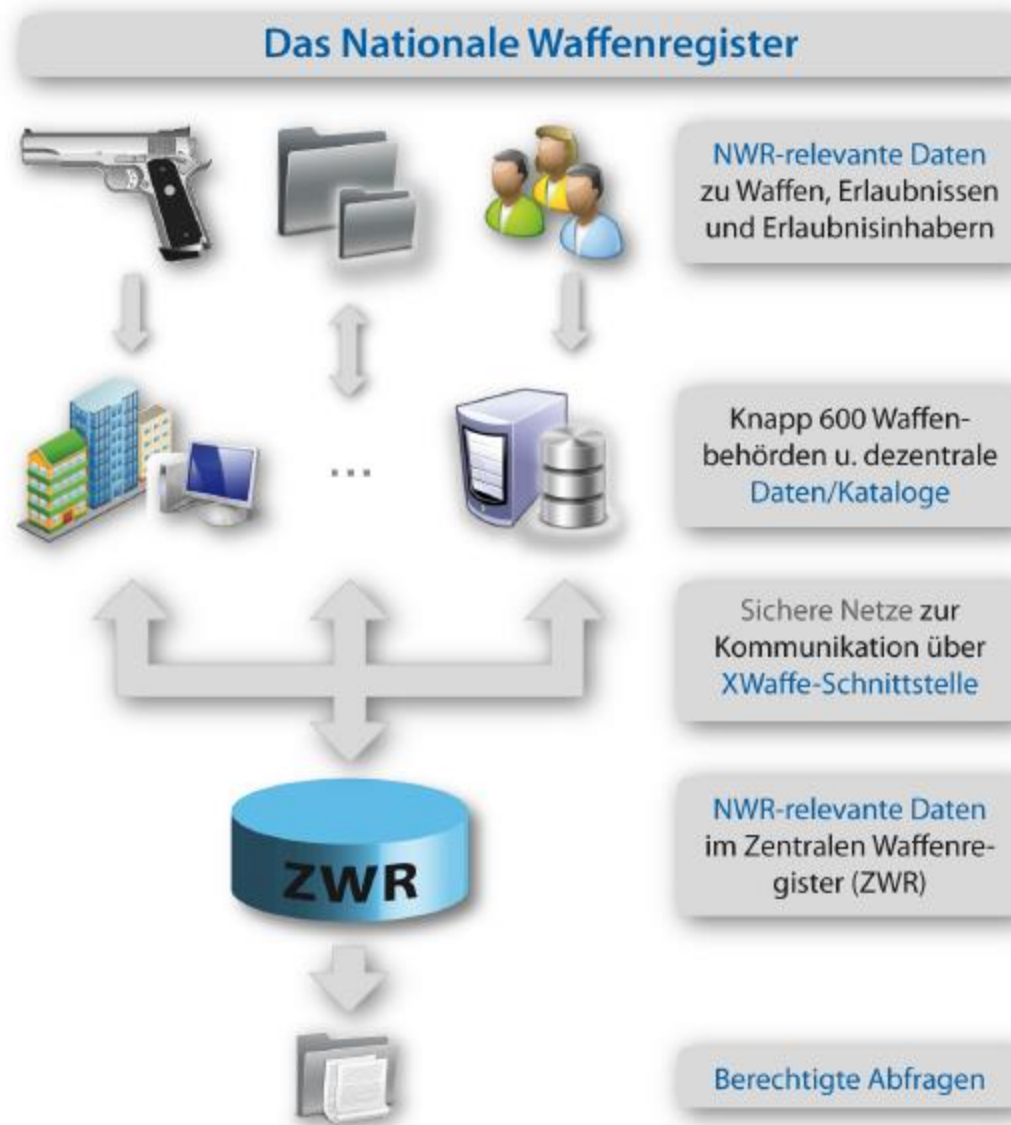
Das Nationale Waffenregister

NWR-relevante Daten zu Waffen, Erlaubnissen und Erlaubnisinhabern

...

Knapp 600 Waffenbehörden u. dezentrale Daten/Kataloge

Sichere Netze zur Kommunikation über XWaffe-Schnittstelle

ZWR

NWR-relevante Daten im Zentralen Waffenregister (ZWR)

Berechtigte Abfragen